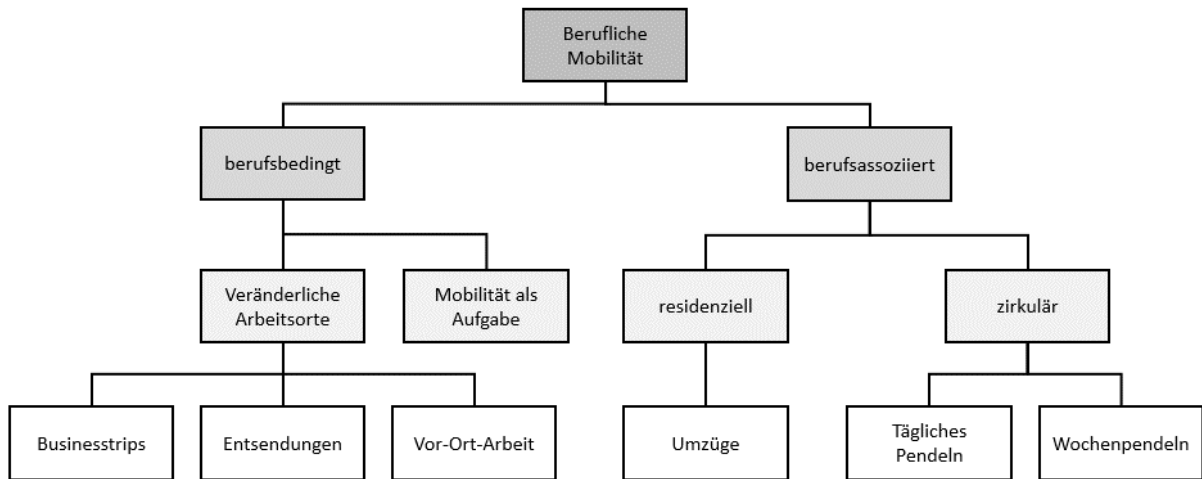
Berufliche Mobilität

berufsbedingt

berufsassoziiert

Veränderliche Arbeitsorte

Mobilität als Aufgabe

residenziell

zirkulär

Businesstrips

Entsendungen

Vor-Ort-Arbeit

Umzüge

Tägliches Pendeln

Wochenpendeln